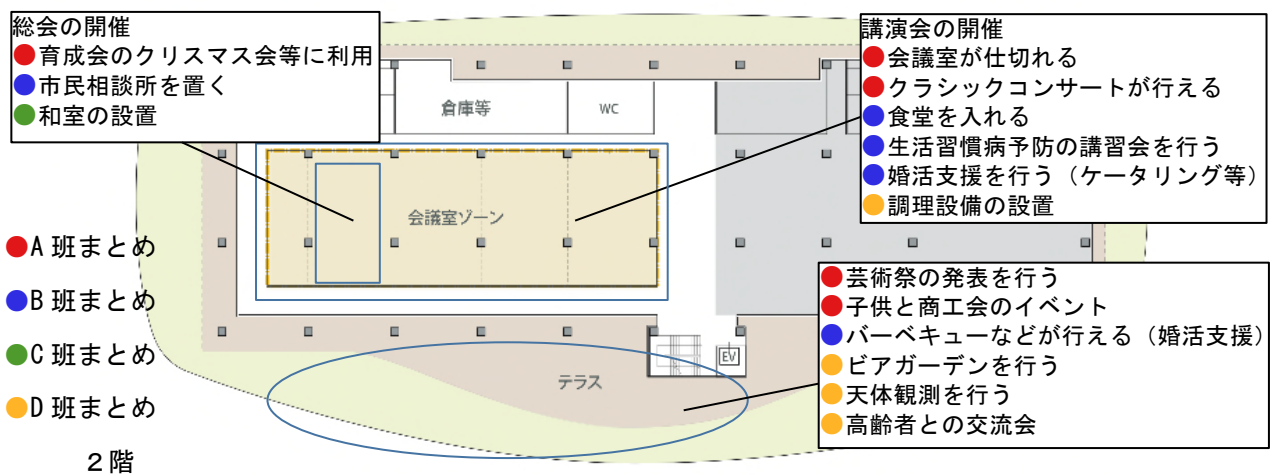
総会の開催
育成会のクリスマス会等に利用
市民相談所を置く
和室の設置

講演会の開催
会議室が仕切れる
クラシックコンサートが行える
食堂を入れる
生活習慣病予防の講習会を行う
婚活支援を行う（ケータリング等）
調理設備の設置

倉庫等
WC
会議室ゾーン

A 班まとめ
B 班まとめ
C 班まとめ
D 班まとめ

芸術祭の発表を行う
子供と商工会のイベント
バーベキューなどが行える（婚活支援）
ビアガーデンを行う
天体観測を行う
高齢者との交流会

EV
テラス

２階